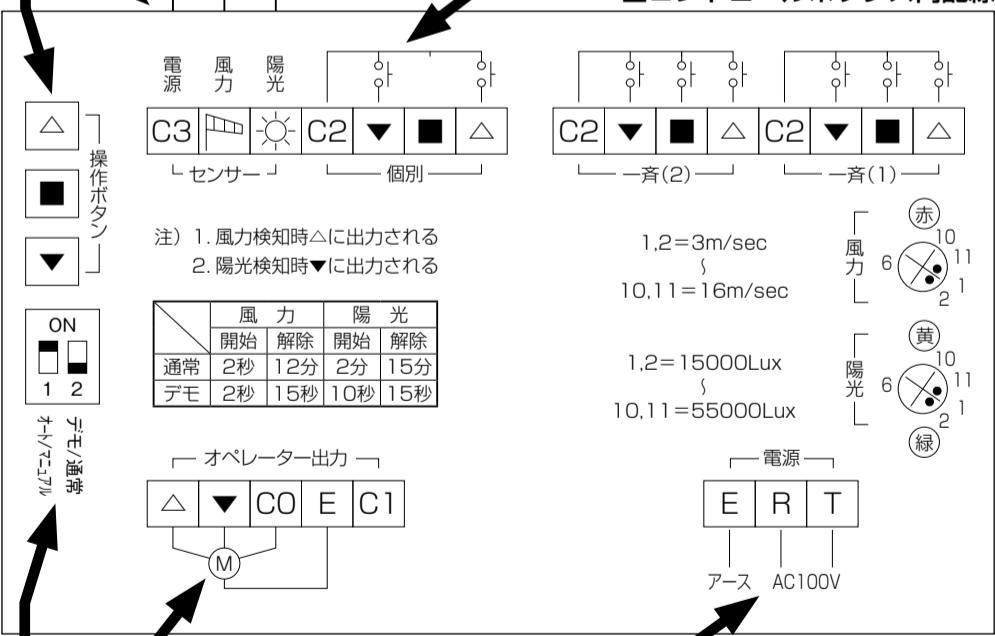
電源 風力 陽光

| C3 | | | C2 | ▼ | ■ | △ |

└ センサー ┘ ──── 個別 ────

| C2 | ▼ | ■ | △ | C2 | ▼ | ■ | △ |

──── 一斉(2) ──── ──── 一斉(1) ────

△ ■ ▼ 操作ボタン

注) 1. 風力検知時△に出力される
2. 陽光検知時▼に出力される

1,2=3m/sec
〜
10,11=16m/sec

風力 (赤) 10 11 1 2 6

1,2=15000Lux
〜
10,11=55000Lux

陽光 (黄) 10 11 1 2 6 (緑)

ON
1 2
オート/マニュアル デモ/通常

| | 風 力 | | 陽 光 | |
|---|---|---|---|---|
| | 開始 | 解除 | 開始 | 解除 |
| 通常 | 2秒 | 12分 | 2分 | 15分 |
| デモ | 2秒 | 15秒 | 10秒 | 15秒 |

オペレーター出力

| △ | ▼ | CO | E | C1 |

M

電源

| E | R | T |

アース AC100V